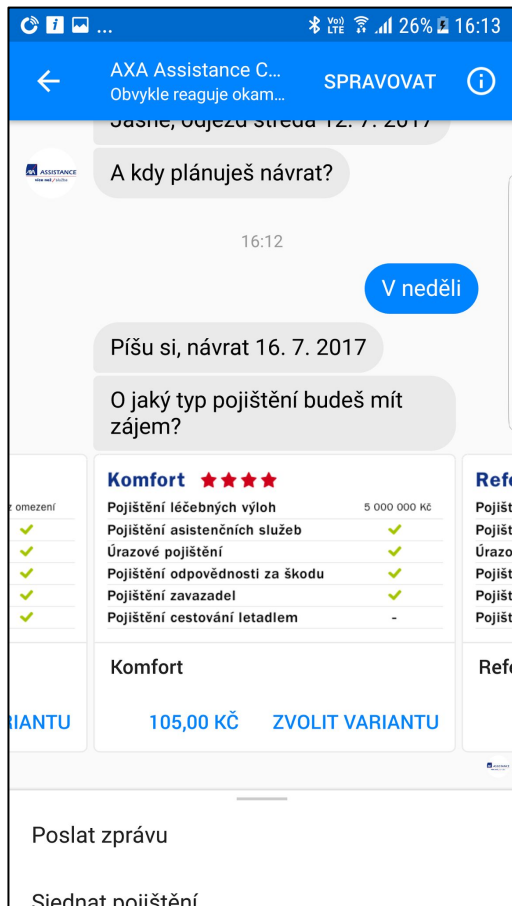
Vo) LTE 26% 16:13

AXA Assistance C...
Obvykle reaguje okam...
SPRAVOVAT

Jasně, odjezd středa 12. 7. 2017

ASSISTANCE

A kdy plánuješ návrat?

16:12

V neděli

Píšu si, návrat 16. 7. 2017

O jaký typ pojištění budeš mít zájem?

z omezení

IANTU

Komfort ★★★★

| | |
|---|---|
| Pojištění léčebných výloh | 5 000 000 Kč |
| Pojištění asistenčních služeb | ✓ |
| Úrazové pojištění | ✓ |
| Pojištění odpovědnosti za škodu | ✓ |
| Pojištění zavazadel | ✓ |
| Pojištění cestování letadlem | - |

Komfort

105,00 KČ ZVOLIT VARIANTU

Refe
Pojišt
Pojišt
Úrazo
Pojišt
Pojišt
Pojišt

Refe

Poslat zprávu

Sjednat pojištění